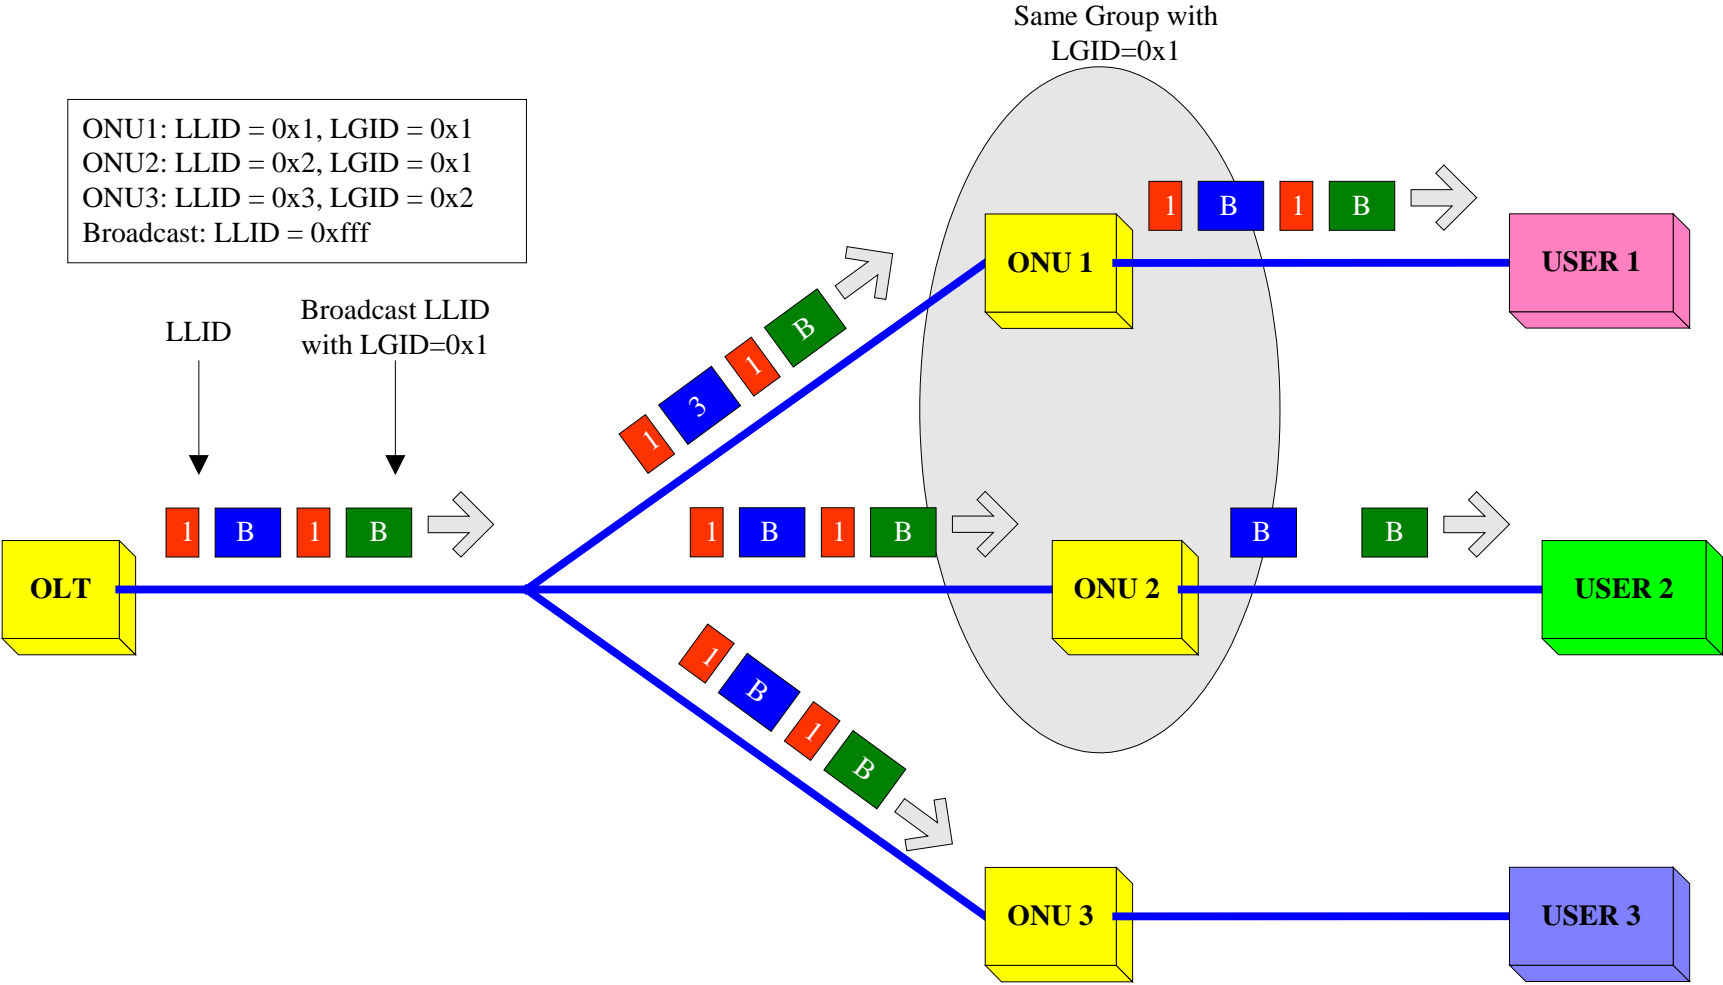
Same Group with LGID=0x1

ONU1: LLID = 0x1, LGID = 0x1
ONU2: LLID = 0x2, LGID = 0x1
ONU3: LLID = 0x3, LGID = 0x2
Broadcast: LLID = 0xfff

LLID

Broadcast LLID with LGID=0x1

1 B 1 B

1 3 1 B

1 B 1 B

1 B 1 B

B B

1 B 1 B

OLT

ONU 1

ONU 2

ONU 3

USER 1

USER 2

USER 3